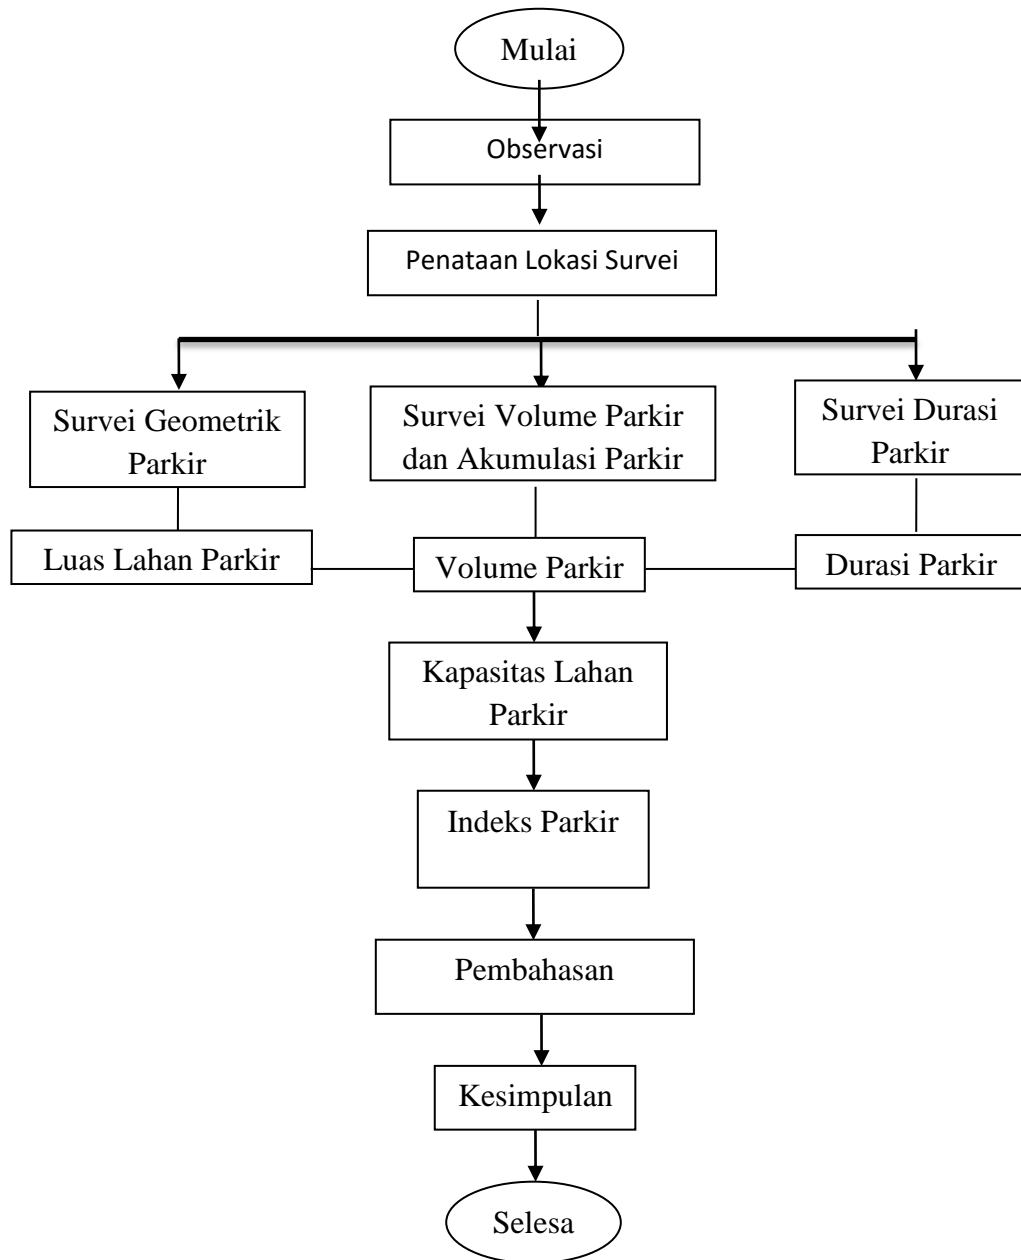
Mulai

Observasi

Penataan Lokasi Survei

Survei Geometrik Parkir

Survei Volume Parkir dan Akumulasi Parkir

Survei Durasi Parkir

Luas Lahan Parkir

Volume Parkir

Durasi Parkir

Kapasitas Lahan Parkir

Indeks Parkir

Pembahasan

Kesimpulan

Selesa